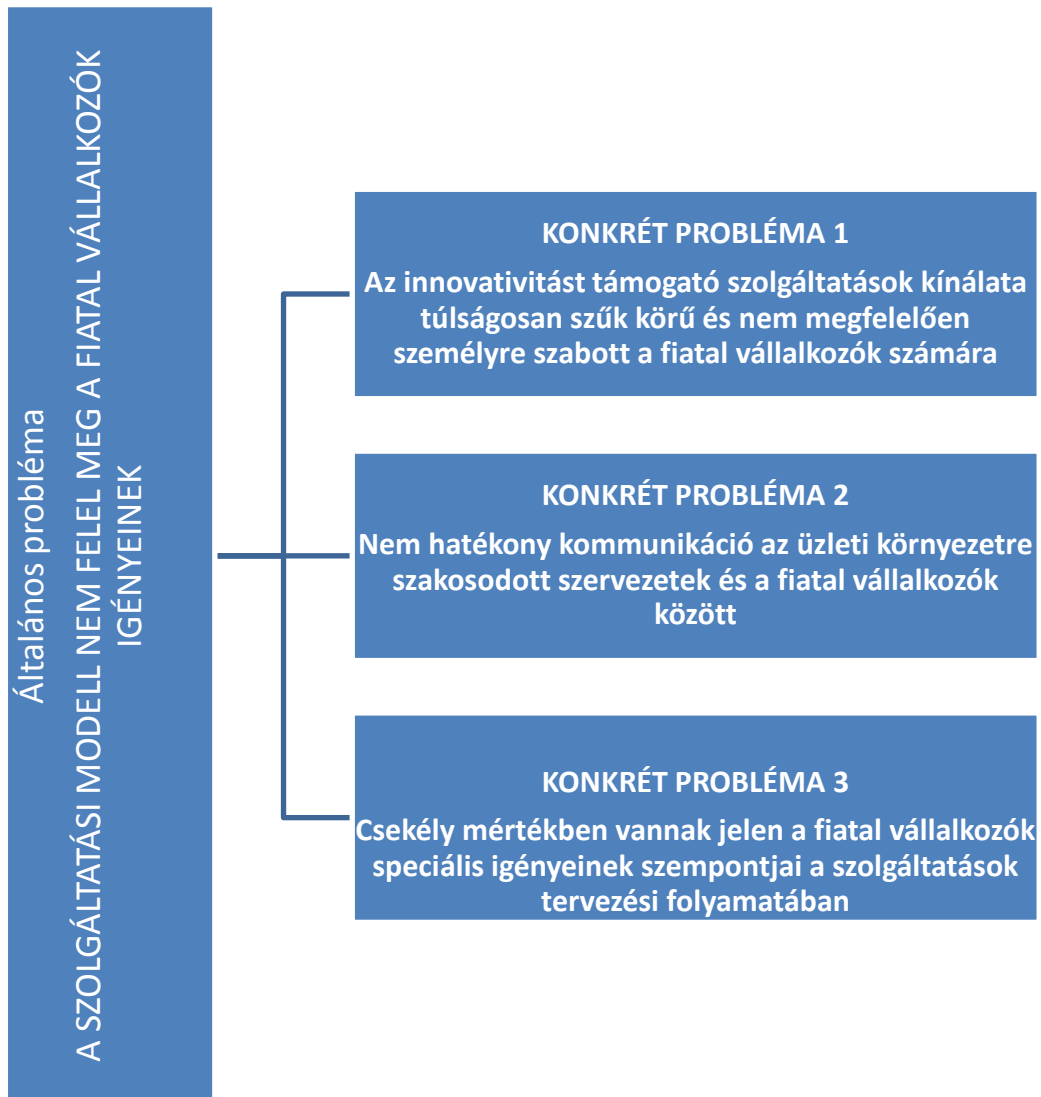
Általános probléma

A SZOLGÁLTATÁSI MODELL NEM FELEL MEG A FIATAL VÁLLALKOZÓK IGÉNYEINEK

KONKRÉT PROBLÉMA 1

Az innovativitást támogató szolgáltatások kínálata túlságosan szűk körű és nem megfelelően személyre szabott a fiatal vállalkozók számára

KONKRÉT PROBLÉMA 2

Nem hatékony kommunikáció az üzleti környezetre szakosodott szervezetek és a fiatal vállalkozók között

KONKRÉT PROBLÉMA 3

Csekély mértékben vannak jelen a fiatal vállalkozók speciális igényeinek szempontjai a szolgáltatások tervezési folyamatában